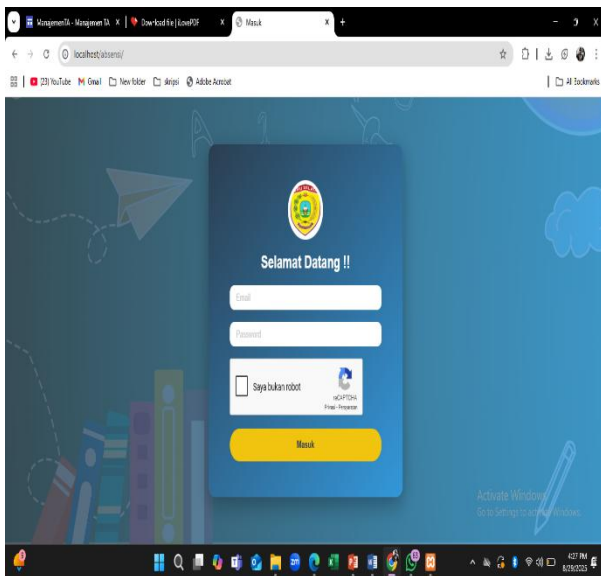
ManajemenTA - Manajemen TA
Download file | iLovePDF
Masuk
localhost/absensi/
(23) YouTube
Gmail
New folder
skripsi
Adobe Acrobat
All Bookmarks

Selamat Datang !!

Email
Password
Saya bukan robot
reCAPTCHA
Privasi - Persyaratan
Masuk

Activate Windows
Go to Settings to activate Windows.

4:27 PM
8/29/2025